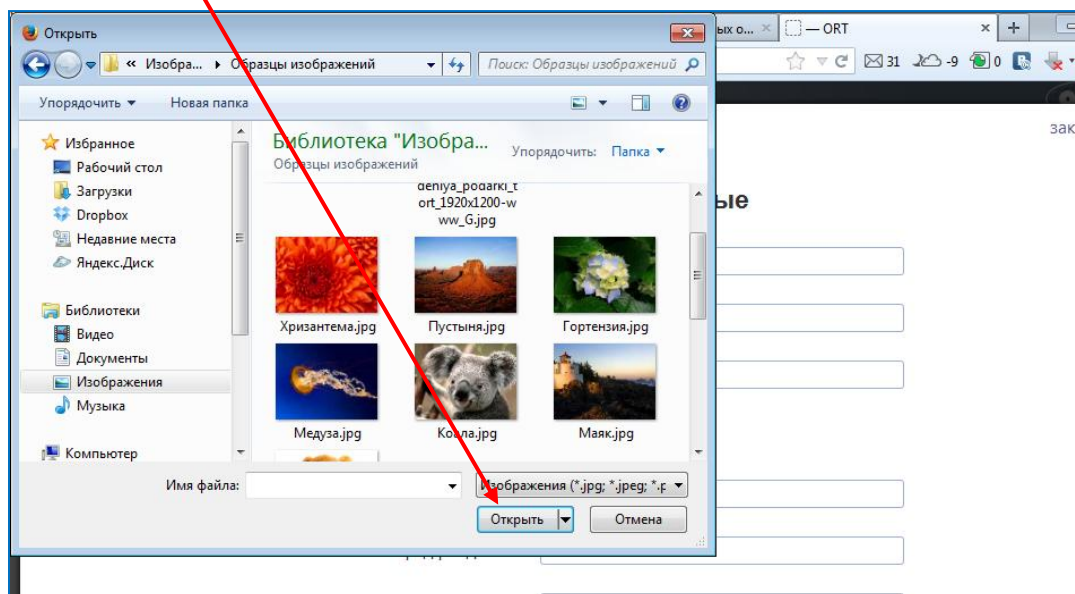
Открыть
« Изобра... ▸ Образцы изображений
Поиск: Образцы изображений
Упорядочить ▾ Новая папка
Избранное
Рабочий стол
Загрузки
Dropbox
Недавние места
Яндекс.Диск
Библиотеки
Видео
Документы
Изображения
Музыка
Компьютер
Библиотека "Изобра...
Образцы изображений
Упорядочить: Папка ▾
deniya_podarki_tort_1920x1200-www_G.jpg
Хризантема.jpg
Пустыня.jpg
Гортензия.jpg
Медуза.jpg
Коала.jpg
Маяк.jpg
Имя файла:
Изображения (*.jpg; *.jpeg; *.p
Открыть
Отмена
ых о... × — ORT × +
31 -9 0
зак
ые